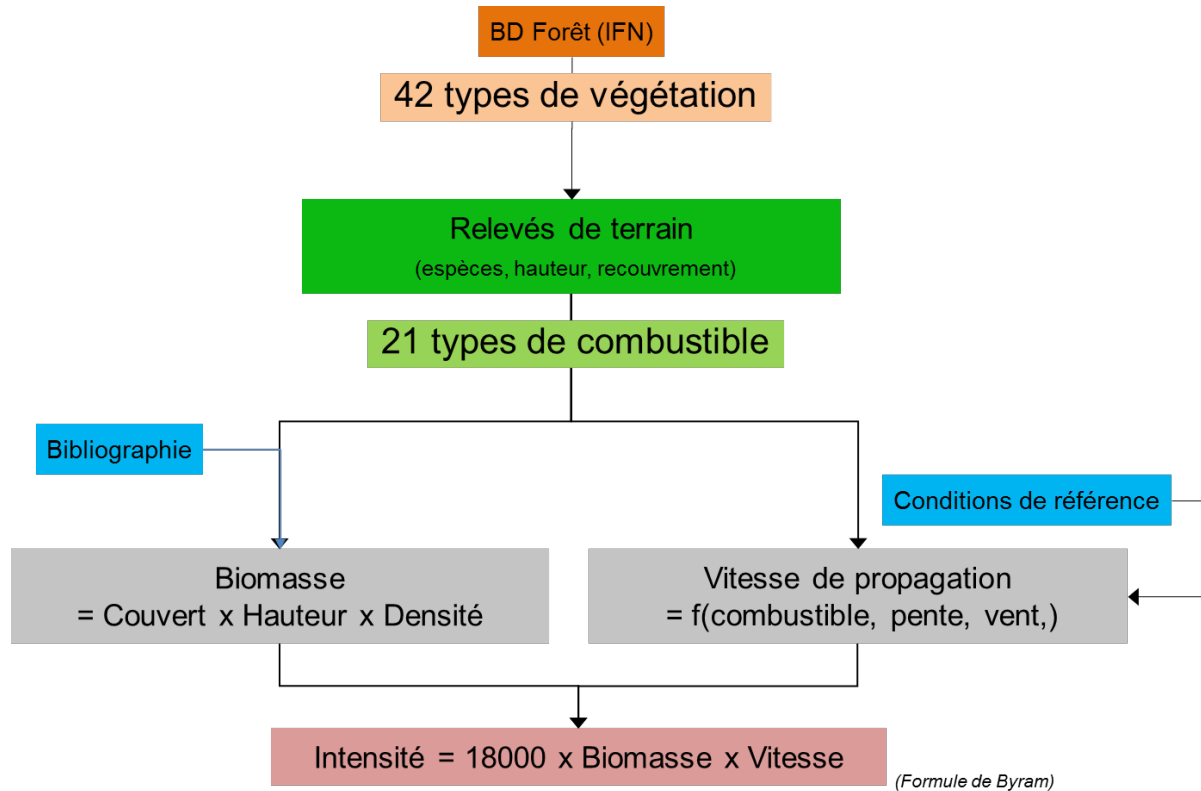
BD Forêt (IFN)

42 types de végétation

Relevés de terrain
(espèces, hauteur, recouvrement)

21 types de combustible

Bibliographie

Conditions de référence

Biomasse
= Couvert x Hauteur x Densité

Vitesse de propagation
= f(combustible, pente, vent,)

Intensité = 18000 x Biomasse x Vitesse

(Formule de Byram)